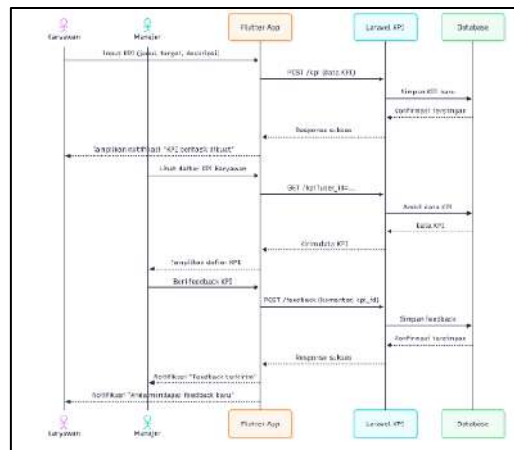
Karyawan
Manajer
Flutter App
Laravel API
Database

Input KPI (judul, target, deskripsi)
POST /api (data KPI)
Simpan KPI baru
Konfirmasi tersimpan
Response sukses
Tampilkan notifikasi "KPI berhasik dibuat"
Lihat daftar KPI Karyawan
GET /api/user_kpi...
Ambil data KPI
Data KPI
Kirim data KPI
Tampilkan daftar KPI
Beri feedback KPI
POST /feedback (komentar, kpi_id)
Simpan feedback
Konfirmasi tersimpan
Response sukses
Notifikasi "Feedback terkirim"
Notifikasi "Anda menerima feedback baru"

Karyawan
Manajer
Flutter App
Laravel API
Database